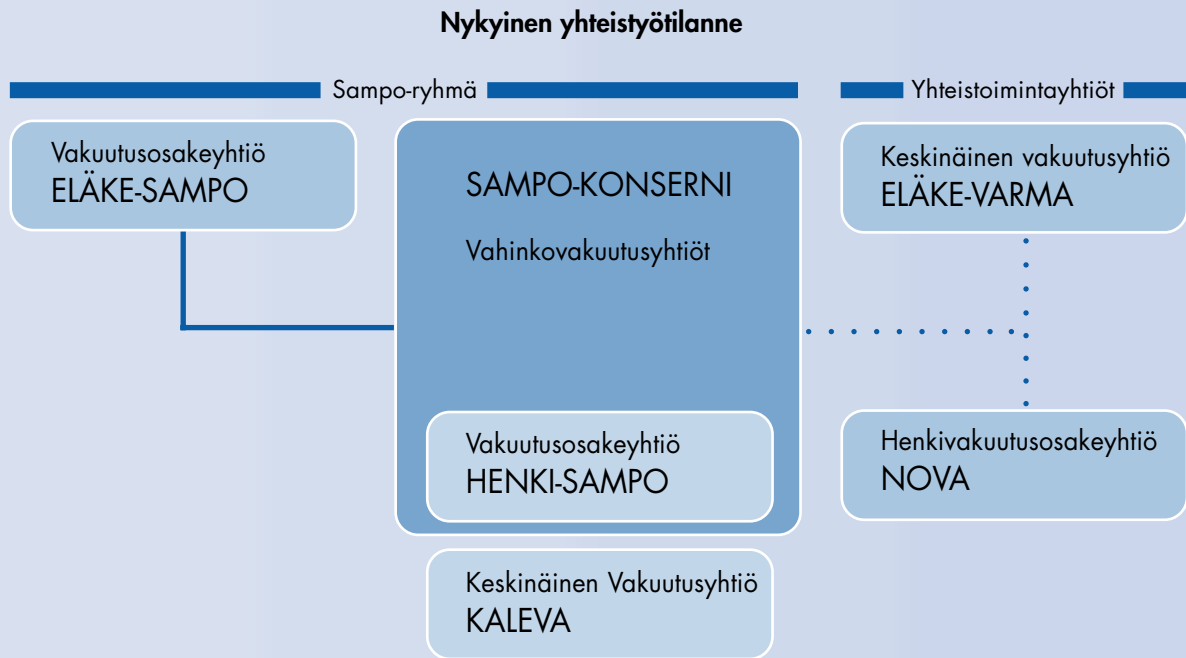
Nykyinen yhteistyötilanne

Sampo-ryhmä

Yhteistoimintayhtiöt

Vakuutusosakeyhtiö
ELÄKE-SAMPO

SAMPO-KONSERNI

Vahinkovakuutusyhtiöt

Vakuutusosakeyhtiö
HENKI-SAMPO

Keskinäinen Vakuutusyhtiö
KALEVA

Keskinäinen vakuutusyhtiö
ELÄKE-VARMA

Henkivakuutusosakeyhtiö
NOVA